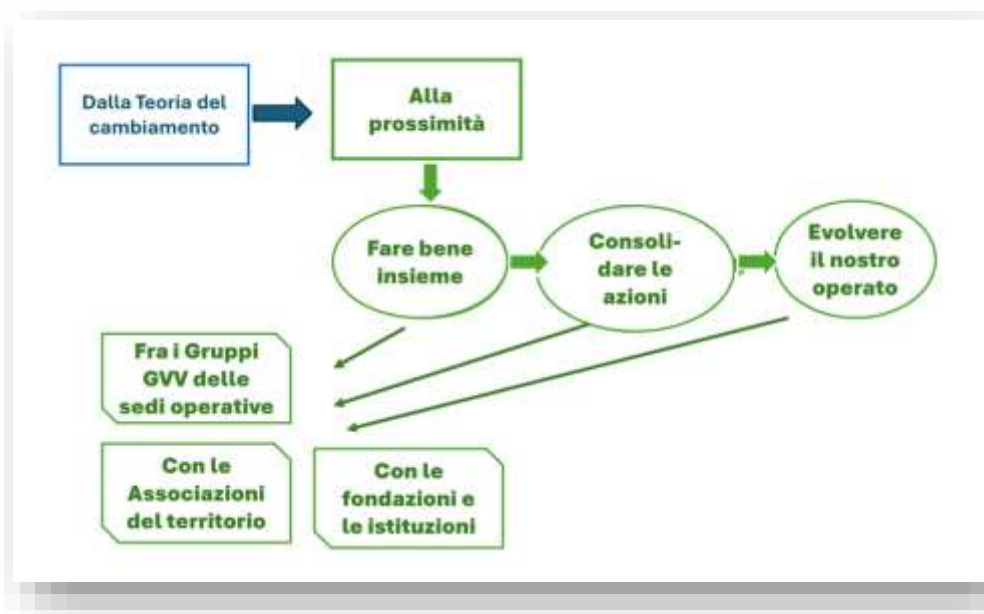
Dalla Teoria del cambiamento

Alla prossimità

Fare bene insieme

Consolidare le azioni

Evolvere il nostro operato

Fra i Gruppi GVV delle sedi operative

Con le Associazioni del territorio

Con le fondazioni e le istituzioni